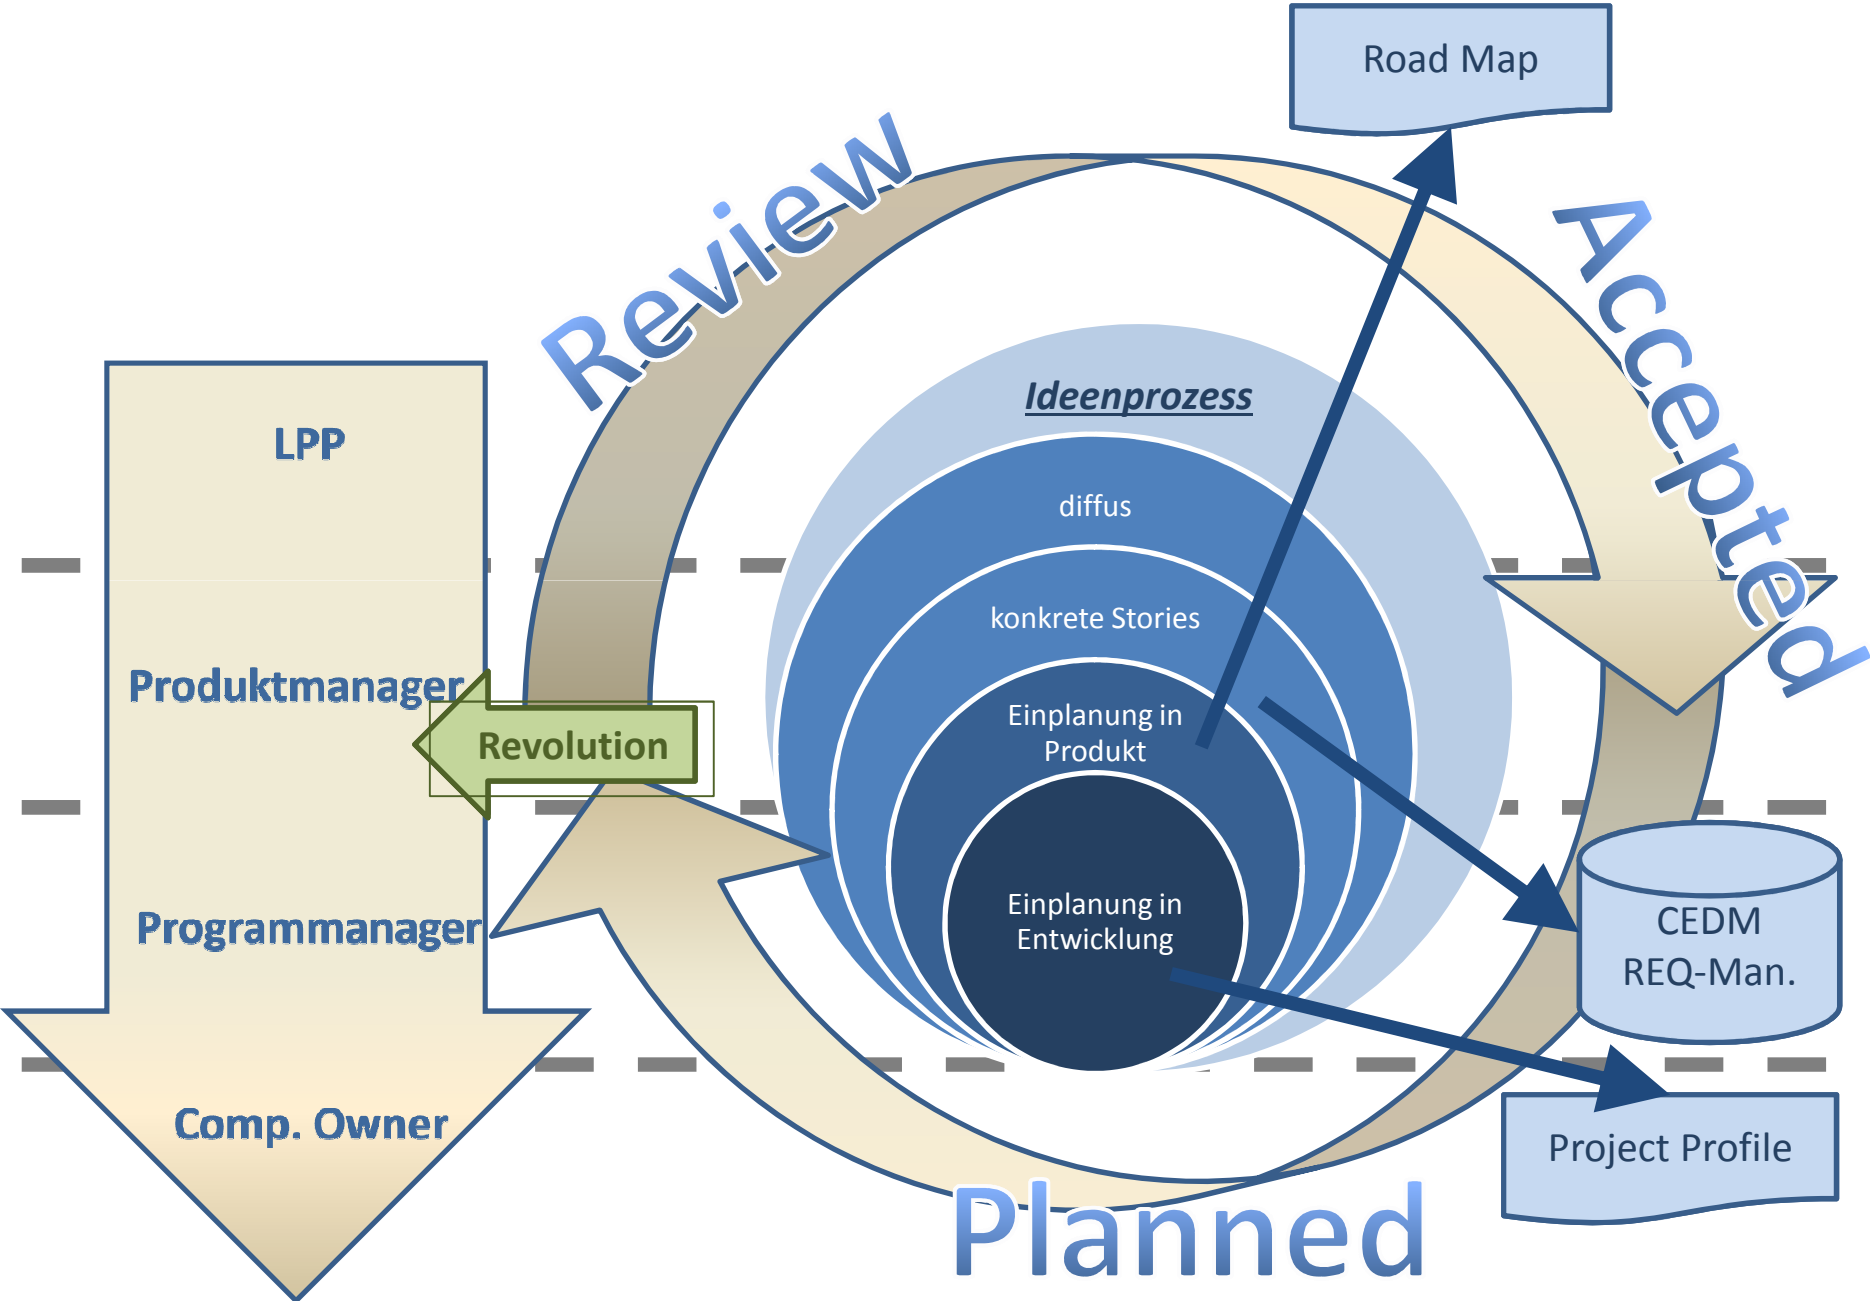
Road Map

Review

Accepted

LPP

Produktmanager

Programmanager

Comp. Owner

Revolution

Ideenprozess

diffus

konkrete Stories

Einplanung in Produkt

Einplanung in Entwicklung

CEDM REQ-Man.

Project Profile

Planned